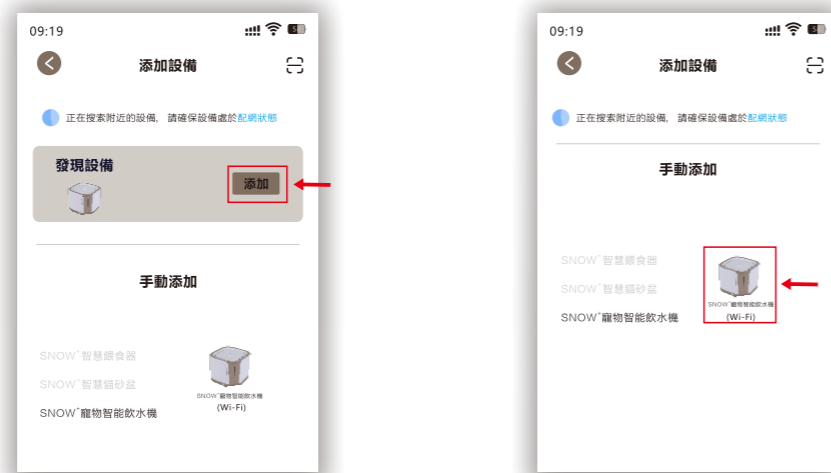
09:19

添加設備

正在搜索附近的設備，請確保設備處於配網狀態

發現設備

添加

手動添加

SNOW⁺智慧餵食器

SNOW⁺智慧貓砂盆

SNOW⁺寵物智能飲水機

SNOW⁺寵物智能飲水機
(Wi-Fi)

09:19

添加設備

正在搜索附近的設備，請確保設備處於配網狀態

手動添加

SNOW⁺智慧餵食器

SNOW⁺智慧貓砂盆

SNOW⁺寵物智能飲水機

SNOW⁺寵物智能飲水機
(Wi-Fi)